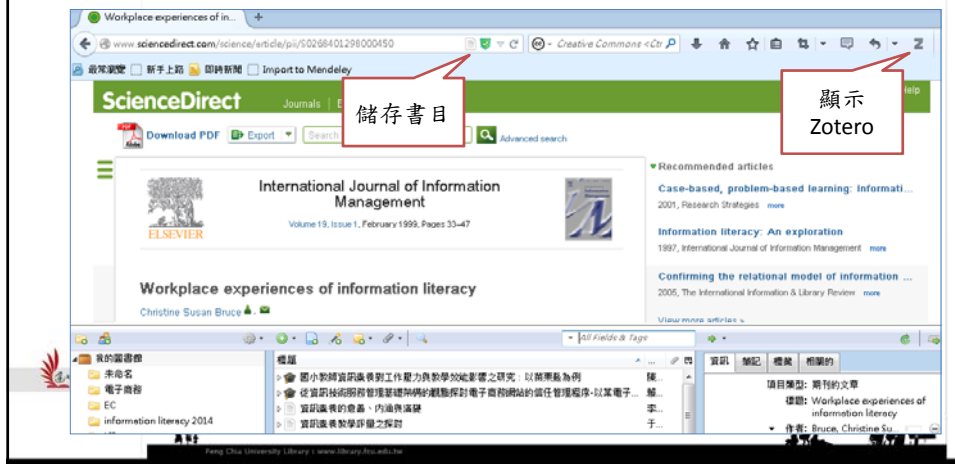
Workplace experiences of in... +

www.sciencedirect.com/science/article/pii/S0268401298000450

Creative Commons <Ctr

最常瀏覽 新手上路 即時新聞 Import to Mendeley

ScienceDirect Journals

儲存書目

顯示 Zotero

Help

Download PDF Export Search

Advanced search

International Journal of Information Management

Volume 19, Issue 1, February 1999, Pages 33–47

ELSEVIER

Workplace experiences of information literacy

Christine Susan Bruce

Recommended articles

Case-based, problem-based learning: Informati...

2001, Research Strategies more

Information literacy: An exploration

1997, International Journal of Information Management more

Confirming the relational model of information ...

2005, The International Information & Library Review more

View more articles

All Fields & Tags

我的圖書館

未命名

電子商務

EC

information literacy 2014

標題

國小教師資訊素養對工作壓力與教學效能影響之研究：以苗栗縣為例

從資訊技術服務管理架構的觀點探討電子商務網站的信任管理程序－以某電子...

資訊素養的意義、內涵與涵養

資訊素養教學評量之探討

陳...

蕭...

李...

于...

資訊 筆記 標籤 相關的

項目類型: 期刊的文章

標題: Workplace experiences of information literacy

作者: Bruce, Christine Su...

Feng Chia University Library | www.library.fcu.edu.tw